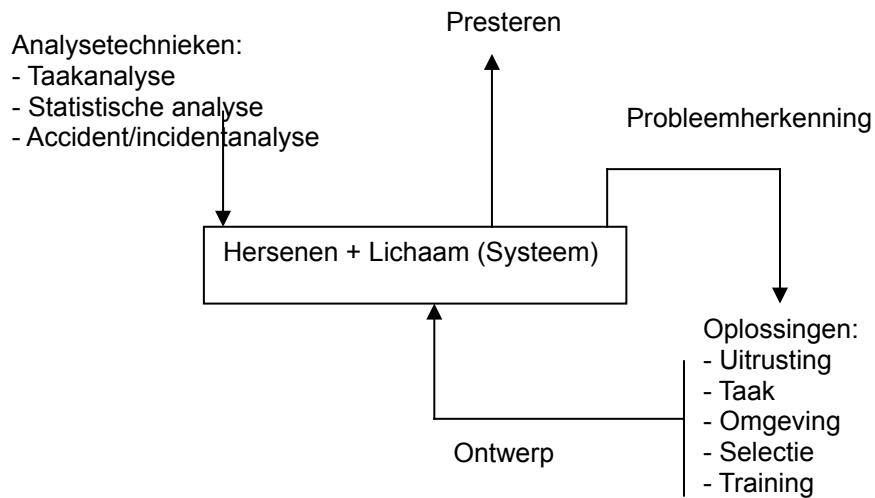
Presteren

Analysetechnieken:
- Taakanalyse
- Statistische analyse
- Accident/incidentanalyse

Probleemherkenning

Hersenen + Lichaam (Systeem)

Oplossingen:
- Uitrusting
- Taak
- Omgeving
- Selectie
- Training

Ontwerp